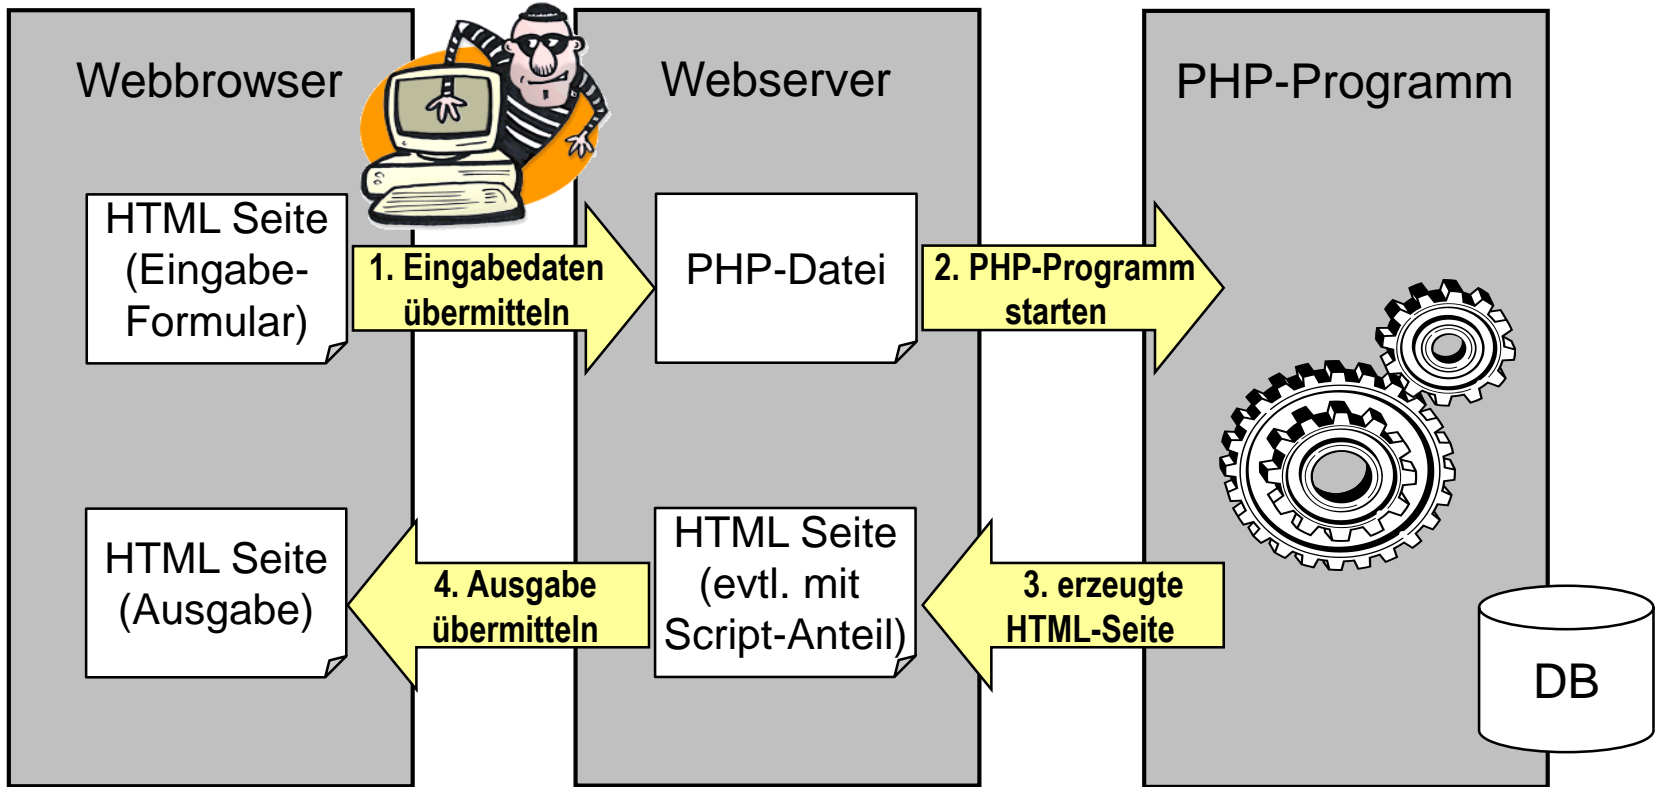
Webbrowser

Webserver

PHP-Programm

HTML Seite (Eingabe-Formular)

1. Eingabedaten übermitteln

PHP-Datei

2. PHP-Programm starten

HTML Seite (Ausgabe)

4. Ausgabe übermitteln

HTML Seite (evtl. mit Script-Anteil)

3. erzeugte HTML-Seite

DB